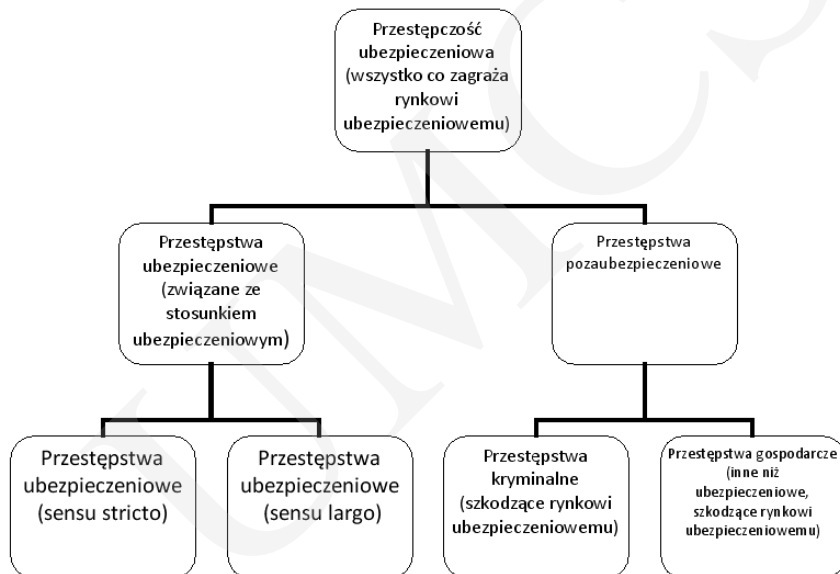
Przestępczość ubezpieczeniowa (wszystko co zagraża rynkowi ubezpieczeniowemu)

Przestępstwa ubezpieczeniowe (związane ze stosunkiem ubezpieczeniowym)

Przestępstwa pozaubezpieczeniowe

Przestępstwa ubezpieczeniowe (sensu stricto)

Przestępstwa ubezpieczeniowe (sensu largo)

Przestępstwa kryminalne (szkodzące rynkowi ubezpieczeniowemu)

Przestępstwa gospodarcze (inne niż ubezpieczeniowe, szkodzące rynkowi ubezpieczeniowemu)

UMCS